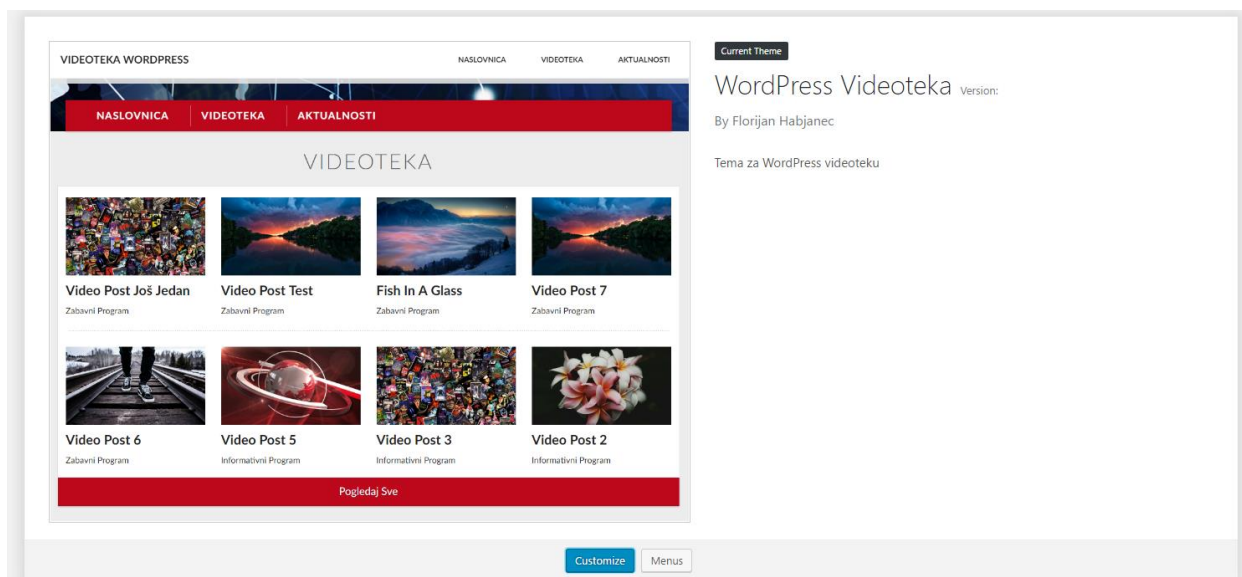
VIDEOTEKA WORDPRESS

NASLOVNICA VIDEOTEKA AKTUALNOSTI

NASLOVNICA VIDEOTEKA AKTUALNOSTI

VIDEOTEKA

Video Post Još Jedan
Zabavni Program

Video Post Test
Zabavni Program

Fish In A Glass
Zabavni Program

Video Post 7
Zabavni Program

Video Post 6
Zabavni Program

Video Post 5
Informativni Program

Video Post 3
Informativni Program

Video Post 2
Informativni Program

Pogledaj Sve

Current Theme

WordPress Videoteka Version:

By Florijan Habjanec

Tema za WordPress videoteku

Customize Menus